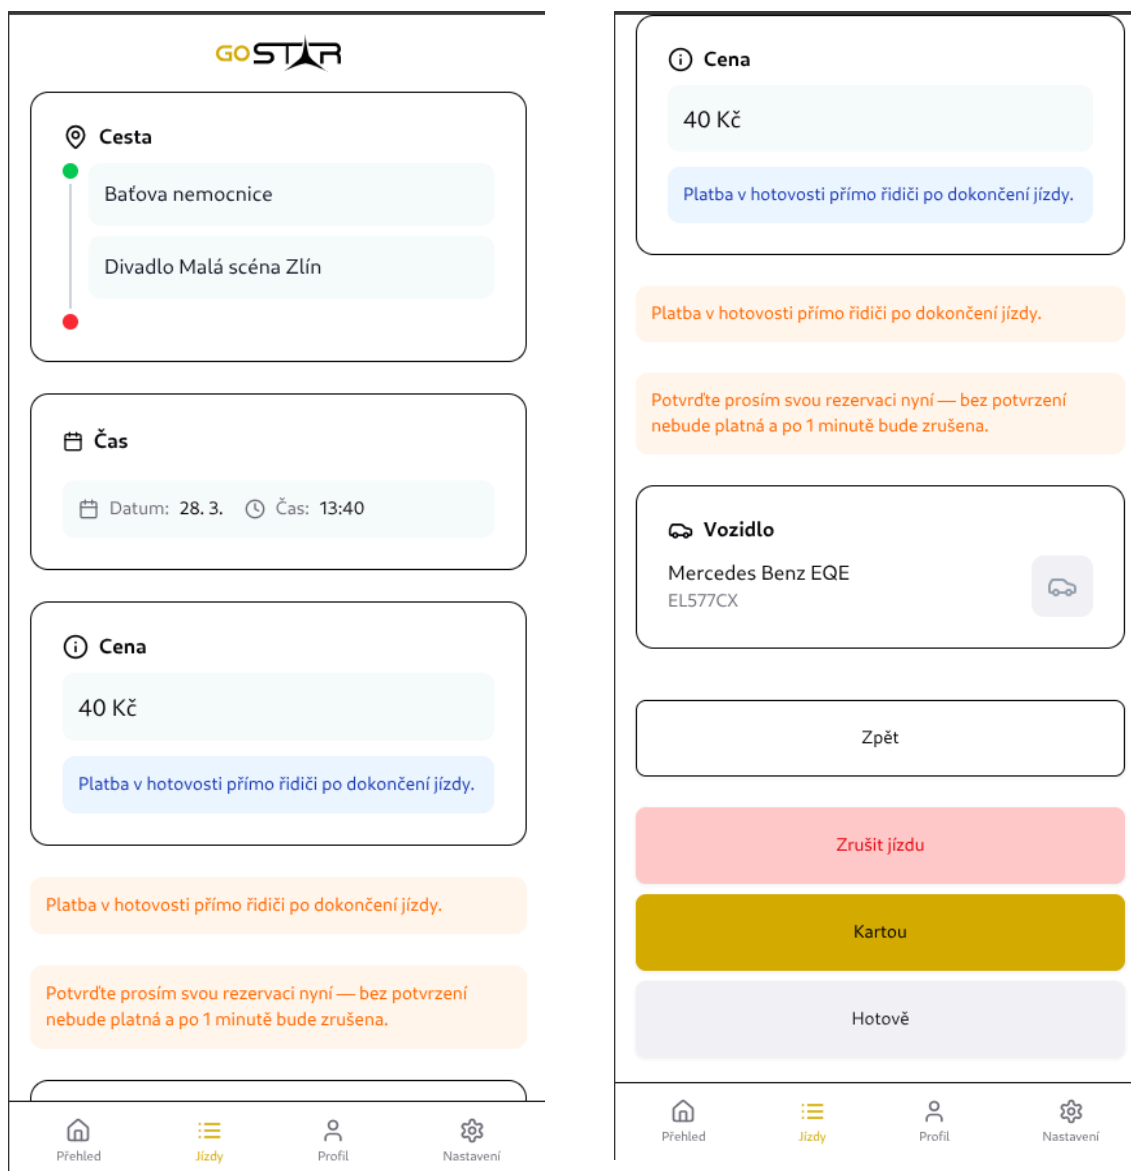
GOSTAR

Cesta

Baťova nemocnice

Divadlo Malá scéna Zlín

Čas

Datum: 28. 3. Čas: 13:40

Cena

40 Kč

Platba v hotovosti přímo řidiči po dokončení jízdy.

Platba v hotovosti přímo řidiči po dokončení jízdy.

Potvrďte prosím svou rezervaci nyní — bez potvrzení nebude platná a po 1 minutě bude zrušena.

Přehled Jízdy Profil Nastavení

Cena

40 Kč

Platba v hotovosti přímo řidiči po dokončení jízdy.

Platba v hotovosti přímo řidiči po dokončení jízdy.

Potvrďte prosím svou rezervaci nyní — bez potvrzení nebude platná a po 1 minutě bude zrušena.

Vozidlo

Mercedes Benz EQE
EL577CX

Zpět

Zrušit jízdu

Kartou

Hotově

Přehled Jízdy Profil Nastavení